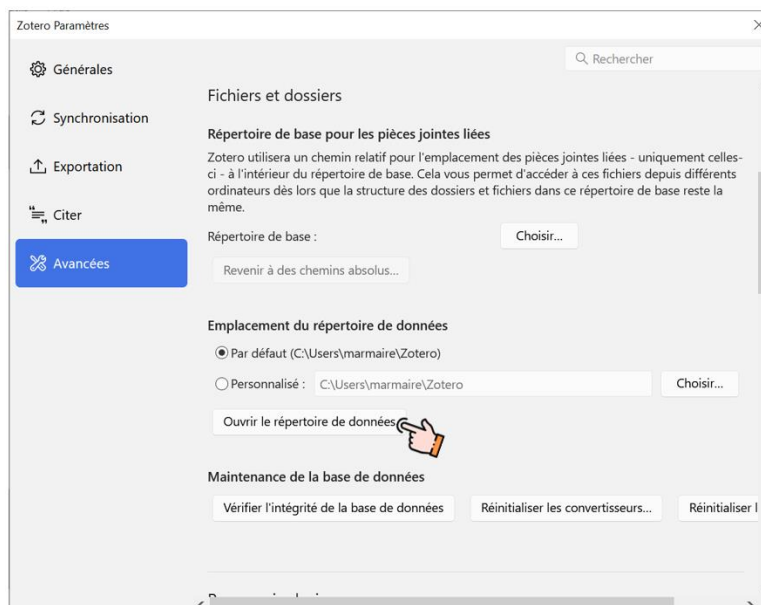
Zotero Paramètres

Générales

Synchronisation

Exportation

Citer

Avancées

Rechercher

Fichiers et dossiers

Répertoire de base pour les pièces jointes liées

Zotero utilisera un chemin relatif pour l'emplacement des pièces jointes liées - uniquement celles-ci - à l'intérieur du répertoire de base. Cela vous permet d'accéder à ces fichiers depuis différents ordinateurs dès lors que la structure des dossiers et fichiers dans ce répertoire de base reste la même.

Répertoire de base :

Choisir...

Revenir à des chemins absolus...

Emplacement du répertoire de données

Par défaut (C:\Users\marmaire\Zotero)

Personnalisé : C:\Users\marmaire\Zotero

Choisir...

Ouvrir le répertoire de données

Maintenance de la base de données

Vérifier l'intégrité de la base de données

Réinitialiser les convertisseurs...

Réinitialiser l

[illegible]